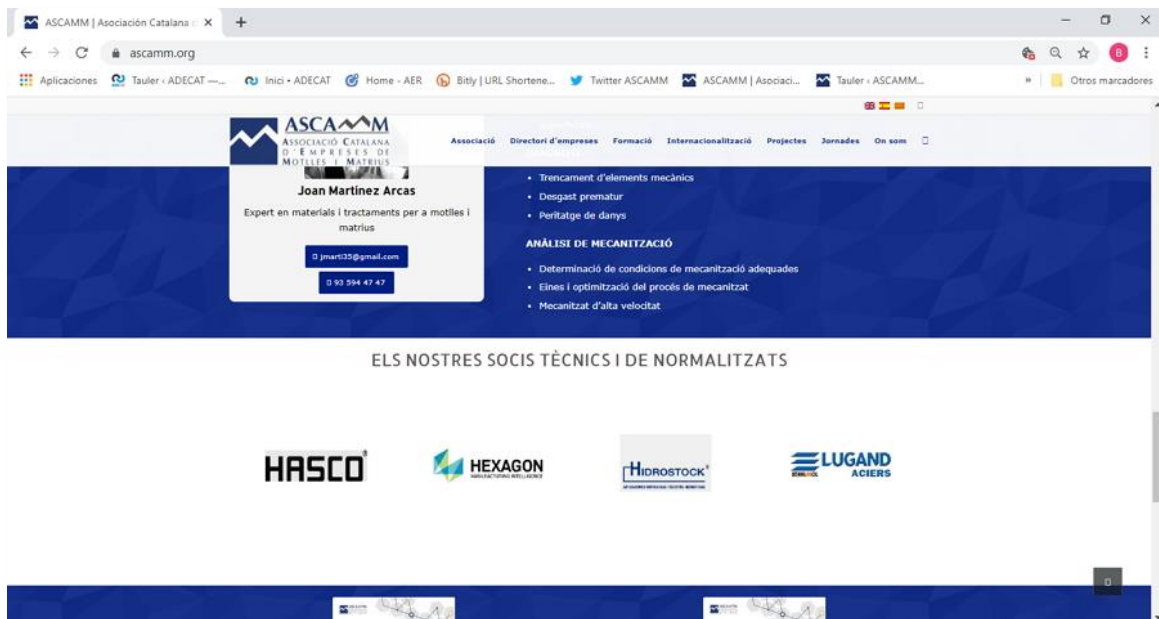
ASCAMM | Asociación Catalana
ascamm.org

Aplicaciones Tauler ‹ ADECAT — Inici • ADECAT Home - AER Bitly | URL Shortene... Twitter ASCAMM ASCAMM | Asociaci... Tauler ‹ ASCAMM... » Otros marcadores

ASCAMM
ASSOCIACIÓ CATALANA D'EMPRESES DE MOTLLES I MATRIUS

Associació Directori d'empreses Formació Internacionalització Projectes Jornades On som

Joan Martínez Arcas
Expert en materials i tractaments per a motlles i matrius
jmarti35@gmail.com
93 594 47 47

• Trencament d'elements mecànics
• Desgast prematur
• Peritatge de danys

ANÀLISI DE MECANITZACIÓ
• Determinació de condicions de mecanització adequades
• Eines i optimització del procés de mecanitzat
• Mecanitzat d'alta velocitat

ELS NOSTRES SOCIS TÈCNICS I DE NORMALITZATS

HASCO
HEXAGON
HIDROSTOCK
LUGAND ACIERS